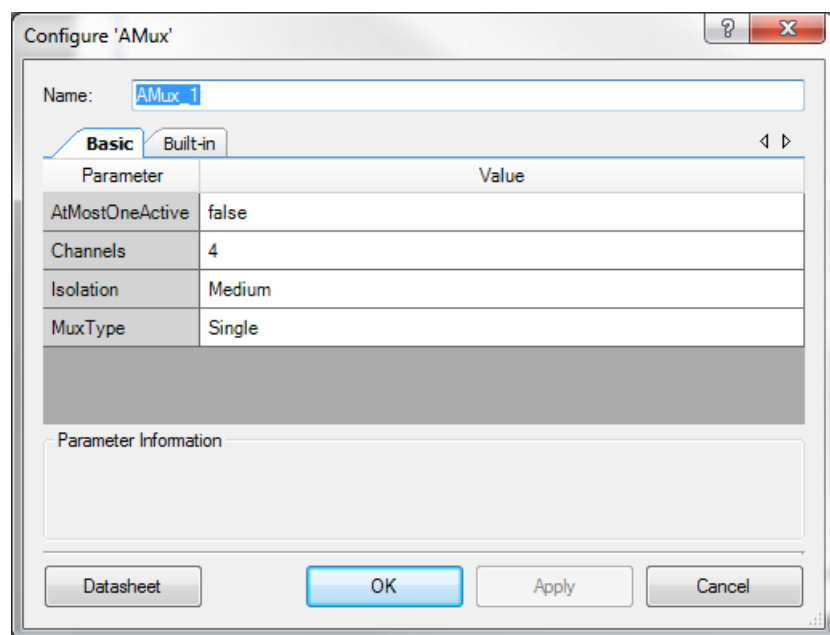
Configure 'AMux'

?

X

Name: AMux_1

Basic Built-in

| Parameter | Value |
|---|---|
| AtMostOneActive | false |
| Channels | 4 |
| Isolation | Medium |
| MuxType | Single |

Parameter Information

Datasheet

OK

Apply

Cancel